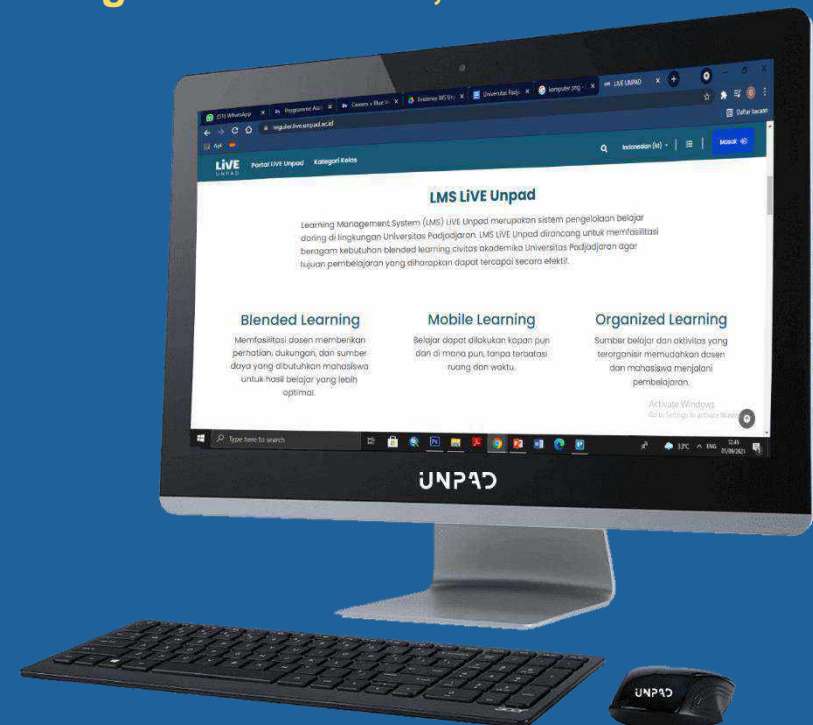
(11) WhatsApp
Programmer Aku
Canvas - Blue
Instansi MS Win
Universitas Padja
komputer png
LiVE UNPAD
reguler.live.unpad.ac.id
Apl
Daftar bacaan
LiVE UNPAD
Portal LiVE Unpad
Kategori Kelas
Indonesian (id)
Masuk

LMS LiVE Unpad

Learning Management System (LMS) LiVE Unpad merupakan sistem pengelolaan belajar daring di lingkungan Universitas Padjadjaran. LMS LiVE Unpad dirancang untuk memfasilitasi beragam kebutuhan blended learning civitas akademika Universitas Padjadjaran agar tujuan pembelajaran yang diharapkan dapat tercapai secara efektif.

Blended Learning

Memfasilitasi dosen memberikan perhatian, dukungan, dan sumber daya yang dibutuhkan mahasiswa untuk hasil belajar yang lebih optimal.

Mobile Learning

Belajar dapat dilakukan kapan pun dan di mana pun, tanpa terbatasi ruang dan waktu.

Organized Learning

Sumber belajar dan aktivitas yang terorganisir memudahkan dosen dan mahasiswa menjalani pembelajaran.

Activate Windows
Go to Settings to activate Windows.

Type here to search
33°C ENG 12:45 01/09/2021

UNPAD

UNPAD